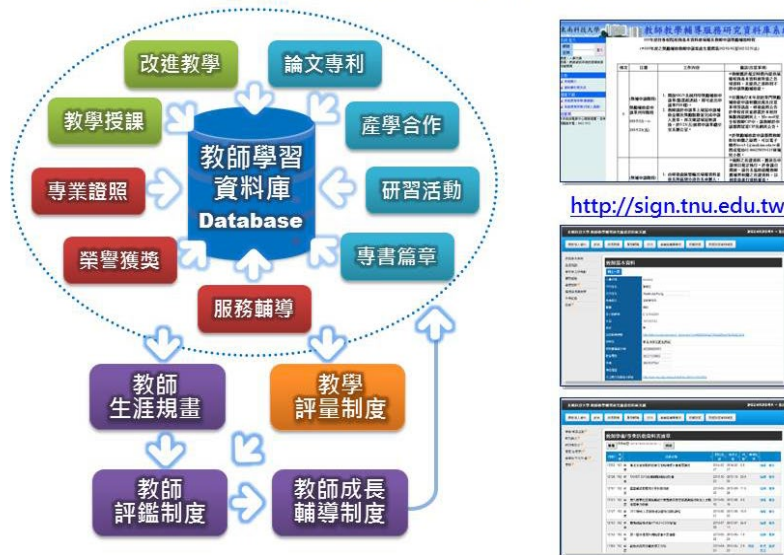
改進教學

論文專利

教學授課

產學合作

教師學習資料庫
Database

專業證照

研習活動

榮譽獲獎

專書篇章

服務輔導

教師生涯規畫

教學評量制度

教師評鑑制度

教師成長輔導制度

教師教學輔導服務研究資料庫系

http://sign.tnu.edu.tw

教師基本資料

教師學術/教學資料查詢